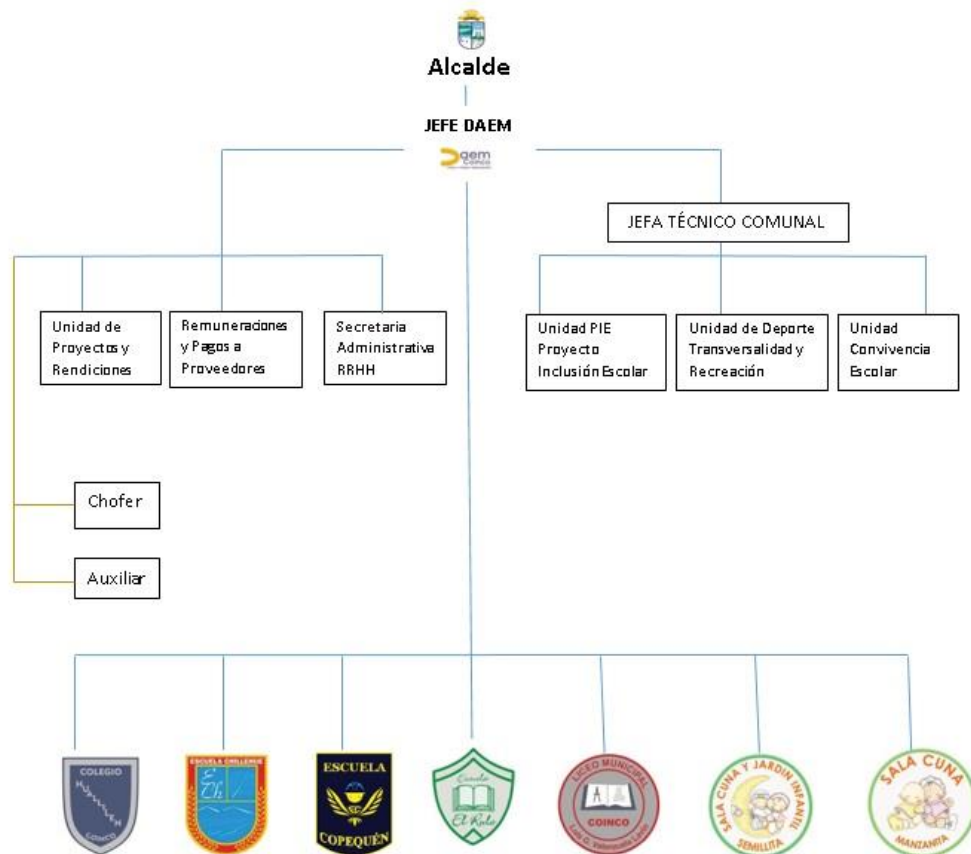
Alcalde

JEFE DAEM

daem Coinco

JEFA TÉCNICO COMUNAL

Unidad de Proyectos y Rendiciones

Remuneraciones y Pagos a Proveedores

Secretaria Administrativa RRHH

Unidad PIE Proyecto Inclusión Escolar

Unidad de Deporte Transversalidad y Recreación

Unidad Convivencia Escolar

Chofer

Auxiliar

COLEGIO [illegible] COINCO

ESCUELA CHILLEHUE

ESCUELA COPEQUÉN

Escuela El Rulo

LICEO MUNICIPAL COINCO Luis G. Valenzuela Leiva

SALA CUNA Y JARDIN INFANTIL SEMILLITA

SALA CUNA MANZANITA